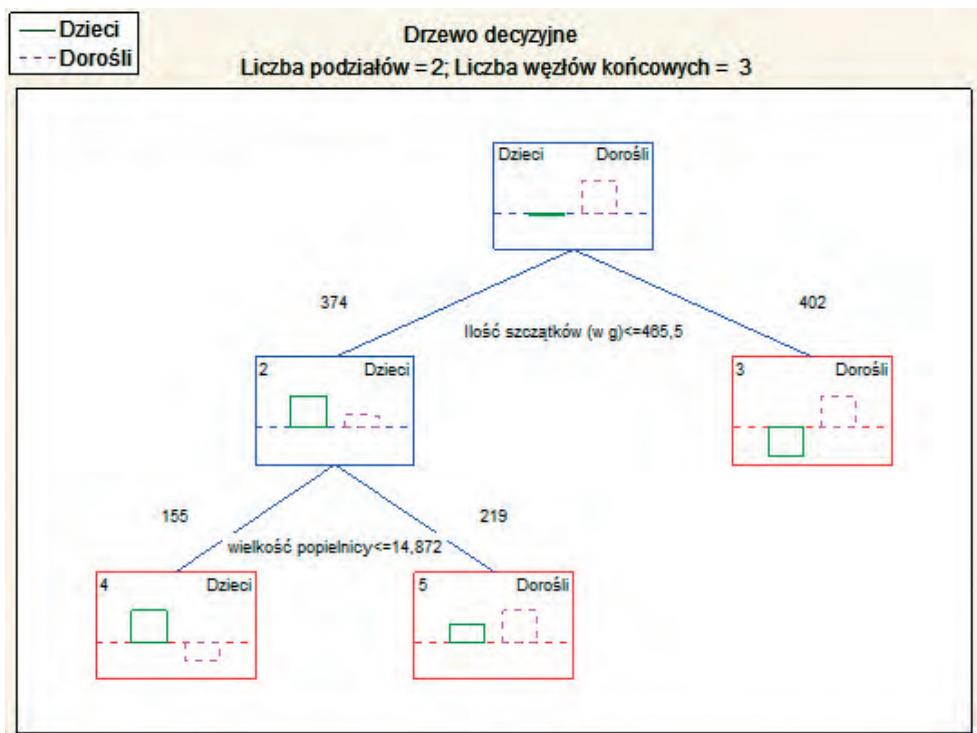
Dzieci
Dorośli

Drzewo decyzyjne
Liczba podziałów = 2; Liczba węzłów końcowych = 3

Dzieci Dorośli

374

402

Ilość szczątków (w g)<=465,5

2 Dzieci

3 Dorośli

155

219

wielkość popielnicy<=14,872

4 Dzieci

5 Dorośli